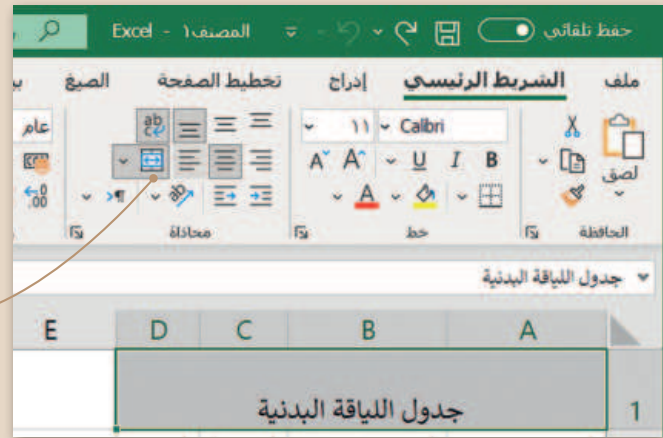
حفظ تلقائي
المصنف١ - Excel

ملف
الشريط الرئيسي
إدراج
تخطيط الصفحة
الصيغ
بي

لصق
الحافظة

Calibri
١١
B
I
U
A
خط

محاذاة

عام
,00
0,

جدول اللياقة البدنية

| A | B | C | D | E |
|---|---|---|---|---|
| 1 | جدول اللياقة البدنية | | | |